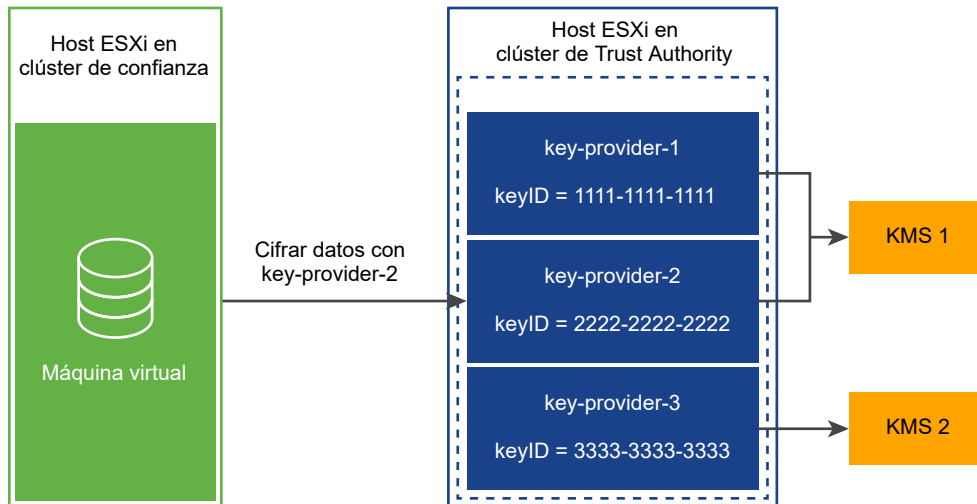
Host ESXi en clúster de confianza

Máquina virtual

Cifrar datos con key-provider-2

Host ESXi en clúster de Trust Authority

key-provider-1

keyID = 1111-1111-1111

key-provider-2

keyID = 2222-2222-2222

key-provider-3

keyID = 3333-3333-3333

KMS 1

KMS 2